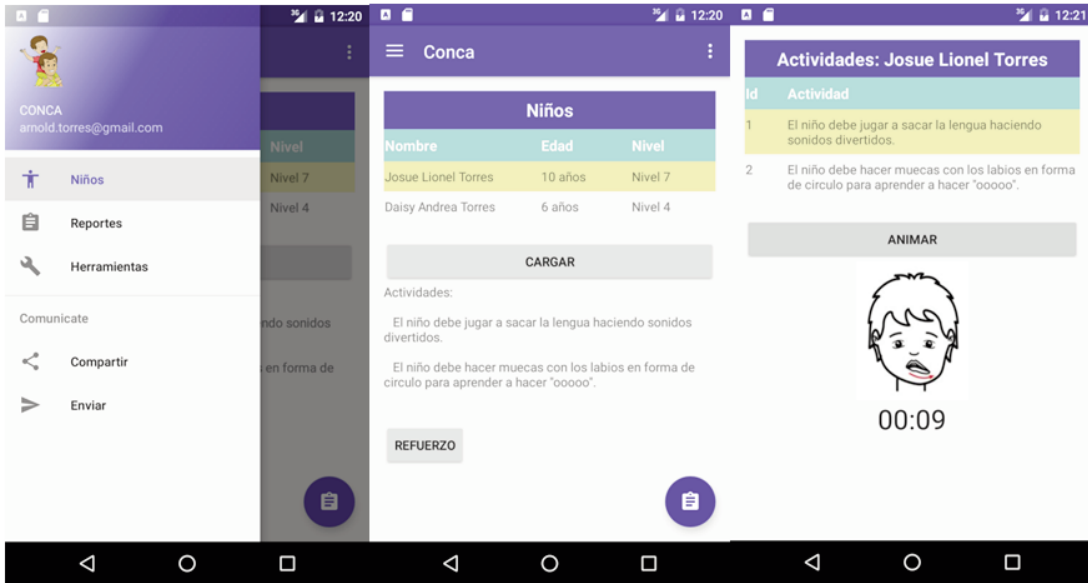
3G 12:20

CONCA
arnold.torres@gmail.com

Niños

Reportes

Herramientas

Comunicate

Compartir

Enviar

Nivel
Nivel 7
Nivel 4

ndo sonidos

en forma de

3G 12:20

Conca

| Niños | | |
|---|---|---|
| Nombre | Edad | Nivel |
| Josue Lionel Torres | 10 años | Nivel 7 |
| Daisy Andrea Torres | 6 años | Nivel 4 |

CARGAR

Actividades:

El niño debe jugar a sacar la lengua haciendo sonidos divertidos.

El niño debe hacer muecas con los labios en forma de circulo para aprender a hacer "ooooo".

REFUERZO

3G 12:21

Actividades: Josue Lionel Torres

| Id | Actividad |
|---|---|
| 1 | El niño debe jugar a sacar la lengua haciendo sonidos divertidos. |
| 2 | El niño debe hacer muecas con los labios en forma de circulo para aprender a hacer "ooooo". |

ANIMAR

00:09